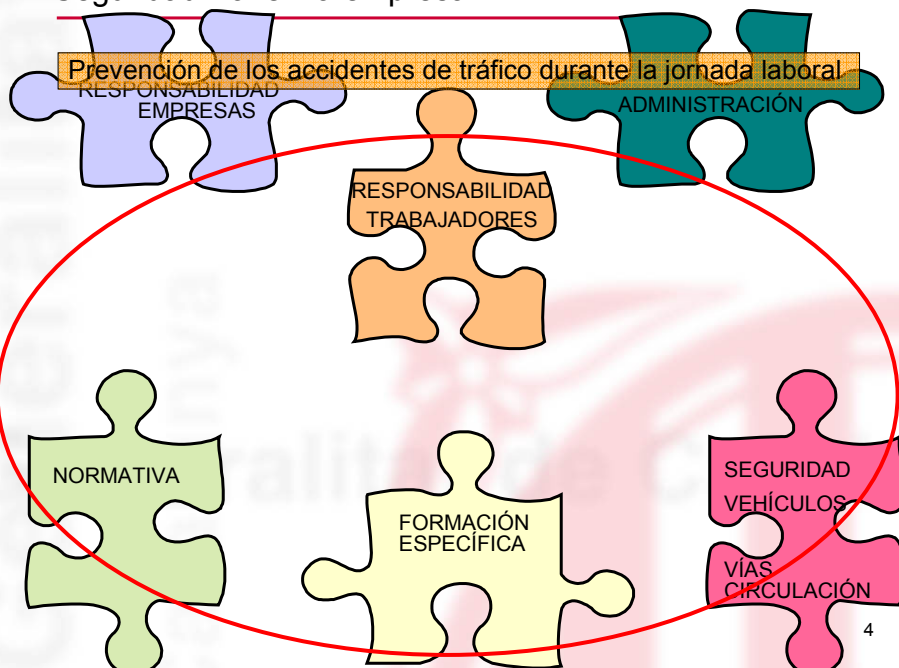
Prevención de los accidentes de tráfico durante la jornada laboral

RESPONSABILIDAD EMPRESAS

ADMINISTRACIÓN

RESPONSABILIDAD TRABAJADORES

NORMATIVA

FORMACIÓN ESPECÍFICA

SEGURIDAD VEHÍCULOS

VÍAS CIRCULACIÓN

4